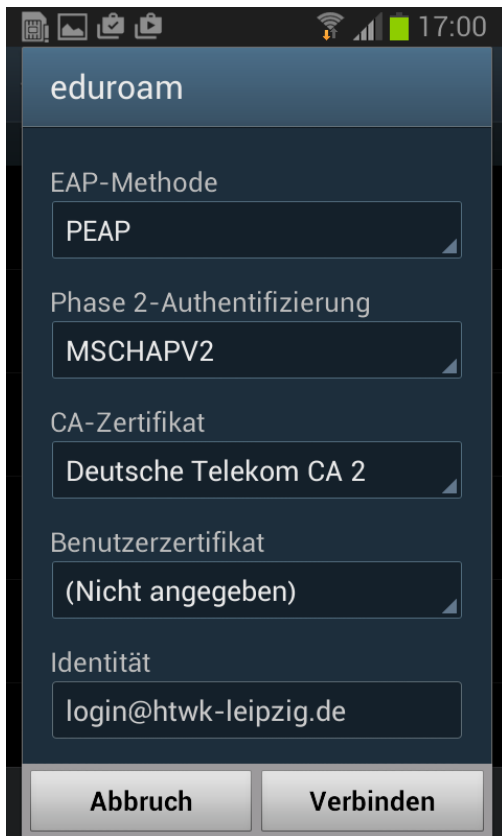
17:00

eduroam

EAP-Methode

PEAP

Phase 2-Authentifizierung

MSCHAPV2

CA-Zertifikat

Deutsche Telekom CA 2

Benutzerzertifikat

(Nicht angegeben)

Identität

login@htwk-leipzig.de

Abbruch

Verbinden